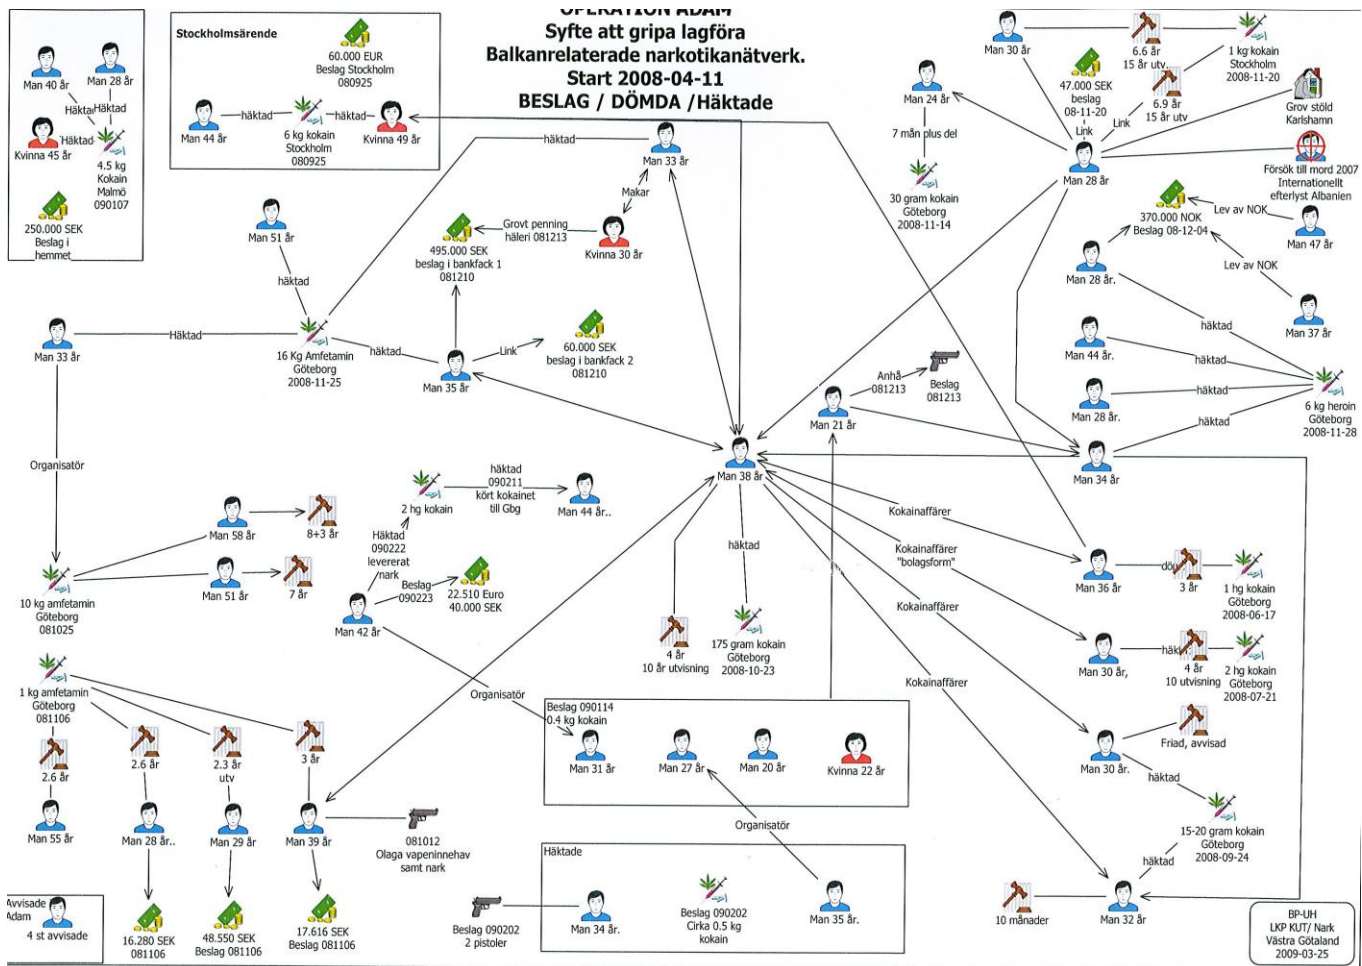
OPERATION ADAM
Syfte att gripa lagföra
Balkanrelaterade narkotikanätverk.
Start 2008-04-11
BESLAG / DÖMDA /Häktade

Man 40 år
Man 28 år
Häktad
Häktad
Häktad
Kvinna 45 år
4.5 kg Kokain Malmö 090107
250.000 SEK Beslag i hemmet

Stockholmsärende
60.000 EUR Beslag Stockholm 080925
Man 44 år
häktad
häktad
6 kg kokain Stockholm 080925
Kvinna 49 år

häktad
Man 33 år
Makar
Grovt penning häleri 081213
Kvinna 30 år
495.000 SEK beslag i bankfack 1 081210
Man 51 år
häktad
Man 33 år
Häktad
16 Kg Amfetamin Göteborg 2008-11-25
häktad
Man 35 år
Link
60.000 SEK beslag i bankfack 2 081210
Organisatör

häktad 090211 kört kokainet till Gbg
2 hg kokain
Man 44 år..
Häktad 090222 levererat nark
Beslag 090223
22.510 Euro 40.000 SEK
Man 42 år
Man 58 år
8+3 år
Man 51 år
7 år
10 kg amfetamin Göteborg 081025
1 kg amfetamin Göteborg 081106
2.6 år
2.6 år
2.3 år utv
3 år
Man 55 år
Man 28 år..
Man 29 år
Man 39 år
081012 Olaga vapeninnehav samt nark
16.280 SEK 081106
48.550 SEK Beslag 081106
17.616 SEK Beslag 081106
Avvisade Adam
4 st avvisade

Organisatör
Beslag 090114 0.4 kg kokain
Man 31 år
Man 27 år
Man 20 år
Kvinna 22 år
Organisatör
Häktade
Beslag 090202 2 pistoler
Man 34 år.
Beslag 090202 Cirka 0.5 kg kokain
Man 35 år.

Man 38 år
häktad
4 år 10 år utvisning
175 gram kokain Göteborg 2008-10-23
Anhå 081213
Beslag 081213
Man 21 år

Man 30 år
6.6 år 15 år utv
1 kg kokain Stockholm 2008-11-20
47.000 SEK beslag 08-11-20
Link
6.9 år 15 år utv
Link
Grov stöld Karlshamn
Man 24 år
7 mån plus del
Man 28 år
Försök till mord 2007 Internationellt efterlyst Albanien
30 gram kokain Göteborg 2008-11-14
370.000 NOK Beslag 08-12-04
Lev av NOK
Man 47 år
Lev av NOK
Man 28 år.
Man 37 år
häktad
Man 44 år.
häktad
Man 28 år.
häktad
6 kg heroin Göteborg 2008-11-28
häktad
Man 34 år

Kokainaffärer
Kokainaffärer "bolagsform"
Kokainaffärer
Kokainaffärer
Man 36 år
dö
3 år
1 hg kokain Göteborg 2008-06-17
Man 30 år,
häk
4 år 10 utvisning
2 hg kokain Göteborg 2008-07-21
Friad, avvisad
Man 30 år.
häktad
15-20 gram kokain Göteborg 2008-09-24
häktad
10 månader
Man 32 år

BP-UH LKP KUT/ Nark Västra Götaland 2009-03-25